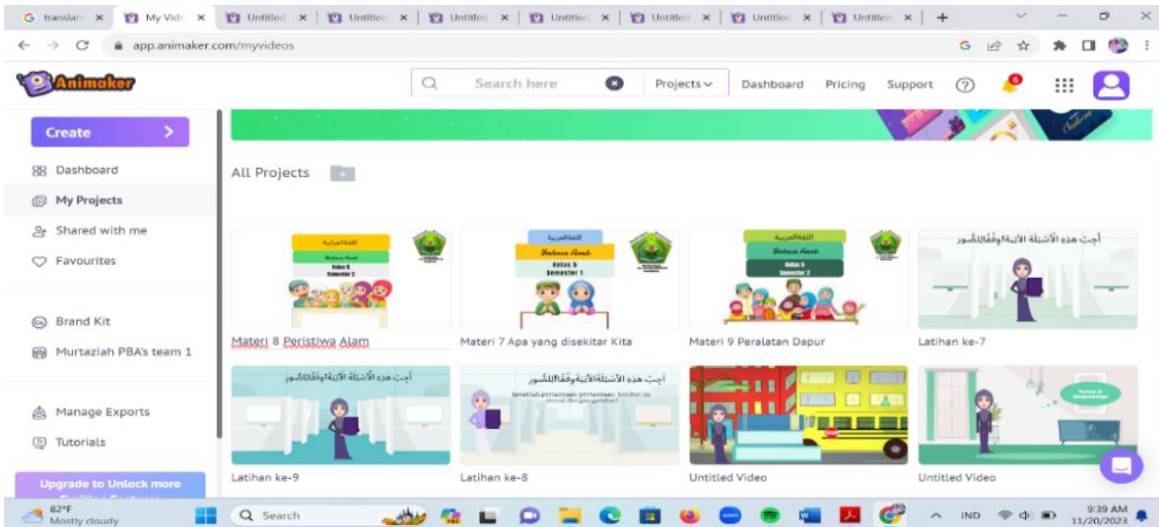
G translat × My Vid × Untitled × Untitled × Untitled × Untitled × Untitled × Untitled × Untitled × +

app.animaker.com/myvideos

Animaker

Search here

Projects

Dashboard Pricing Support

Create

Dashboard

My Projects

Shared with me

Favourites

Brand Kit

Murtaziah PBA's team 1

Manage Exports

Tutorials

Upgrade to Unlock more

All Projects

اللغة العربية
Bahasa Arab
Kelas 6
Semester 2

اللغة العربية
Bahasa Arab
Kelas 6
Semester 1

اللغة العربية
Bahasa Arab
Kelas 6
Semester 2

أجِبْ هذه الأَسْئِلَة الآتِيَة وَفْقًا لِلصُّوَر

Materi 8 Peristiwa Alam

Materi 7 Apa yang disekitar Kita

Materi 9 Peralatan Dapur

Latihan ke-7

أجِبْ هذه الأَسْئِلَة الآتِيَة وَفْقًا لِلصُّوَر

أجِبْ هذه الأَسْئِلَة الآتِيَة وَفْقًا لِلصُّوَر
Jawablah pertanyaan-pertanyaan berikut ini sesuai dengan gambar!

Latihan ke-9

Latihan ke-8

Untitled Video

Untitled Video

82°F
Mostly cloudy

Search

IND

9:39 AM
11/20/2023